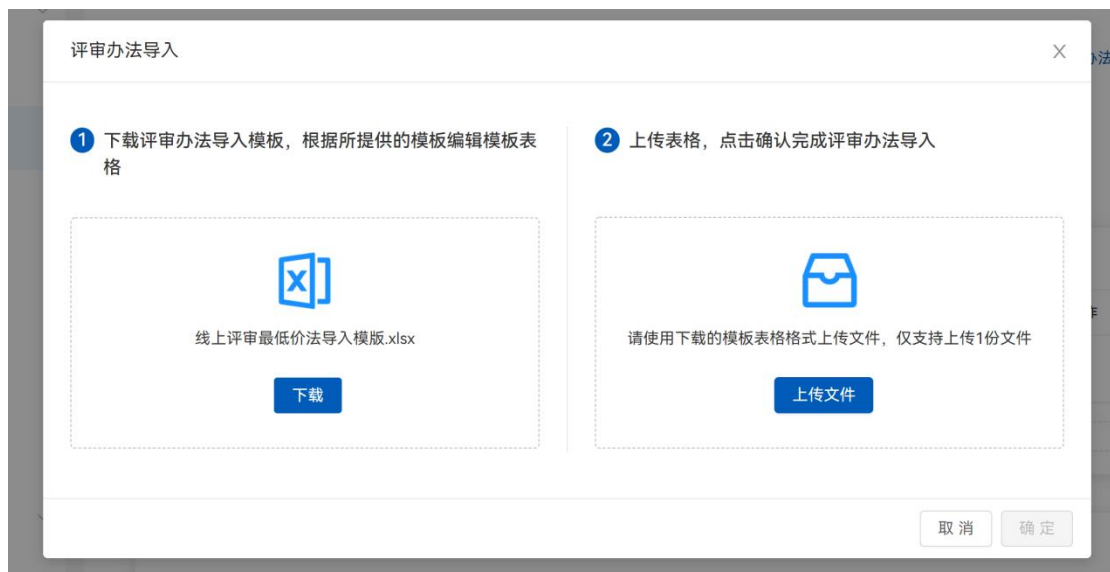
评审办法导入

1 下载评审办法导入模板，根据所提供的模板编辑模板表格

X

线上评审最低价法导入模版.xlsx

下载

2 上传表格，点击确认完成评审办法导入

请使用下载的模板表格格式上传文件，仅支持上传1份文件

上传文件

取消 确定